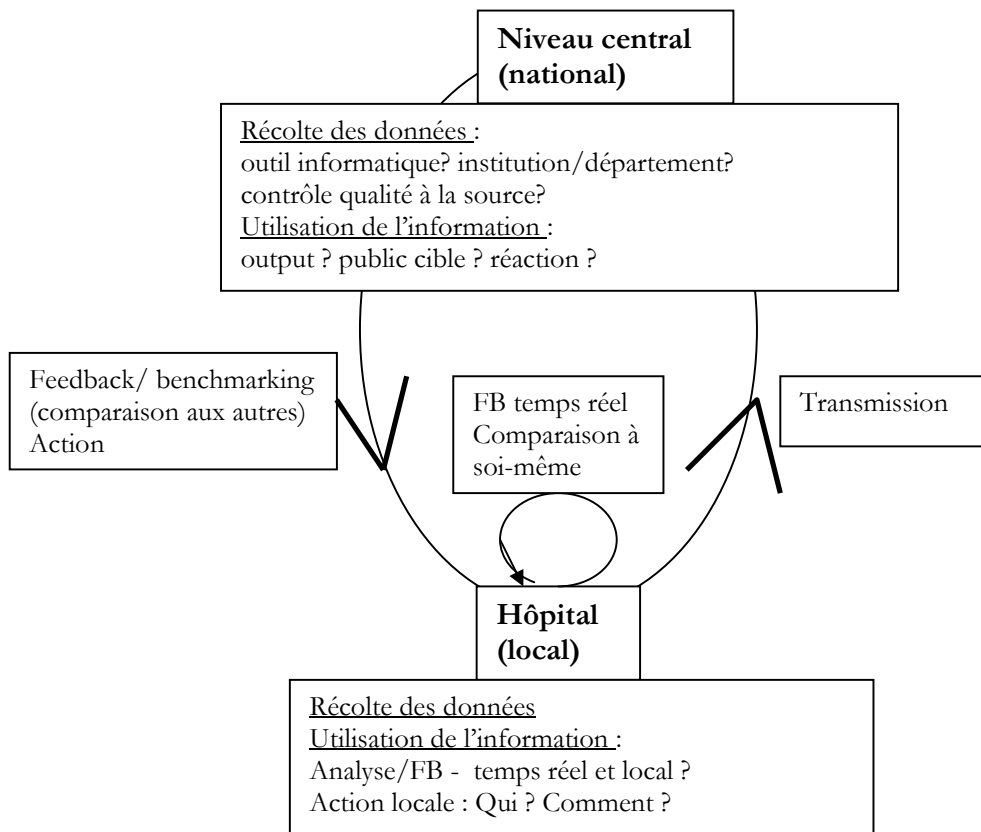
**Niveau central (national)**

Récolte des données :
outil informatique? institution/département?
contrôle qualité à la source?
Utilisation de l'information :
output ? public cible ? réaction ?

Feedback/ benchmarking (comparaison aux autres)
Action

FB temps réel
Comparaison à soi-même

Transmission

**Hôpital (local)**

Récolte des données
Utilisation de l'information :
Analyse/FB - temps réel et local ?
Action locale : Qui ? Comment ?